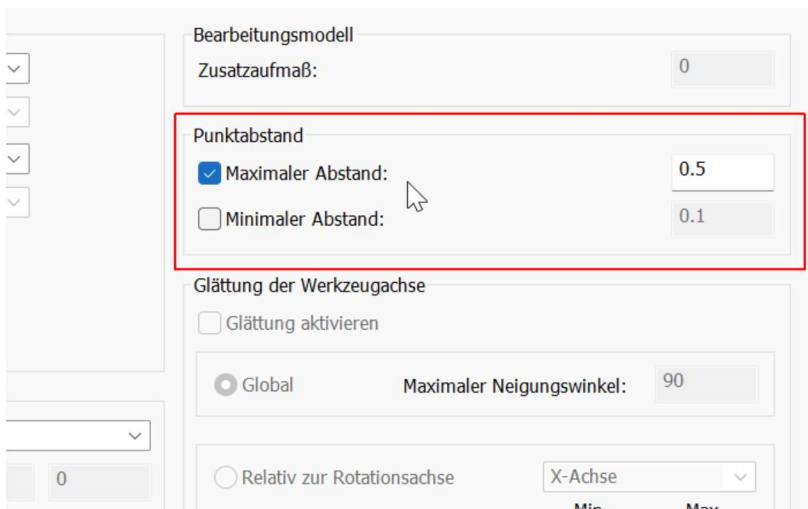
Bearbeitungsmodell
Zusatzaufmaß: 0

Punktabstand
Maximaler Abstand: 0.5
Minimaler Abstand: 0.1

Glättung der Werkzeugachse
Glättung aktivieren
Global
Maximaler Neigungswinkel: 90

0

Relativ zur Rotationsachse
X-Achse
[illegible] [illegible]